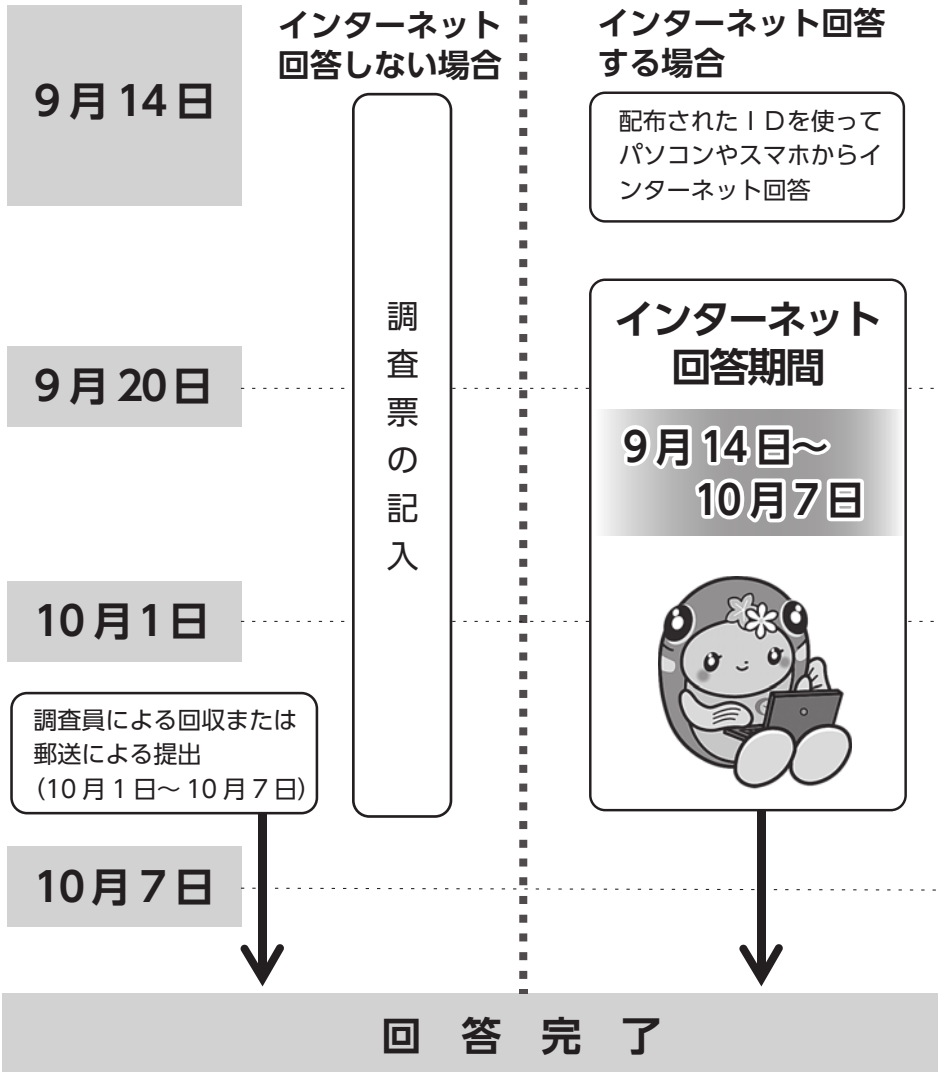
インターネット回答しない場合

インターネット回答する場合

9月14日

配布されたＩＤを使ってパソコンやスマホからインターネット回答

調査票の記入

インターネット回答期間

9月20日

9月14日～
10月7日

10月1日

調査員による回収または郵送による提出
（10月1日～10月7日）

10月7日

回　答　完　了